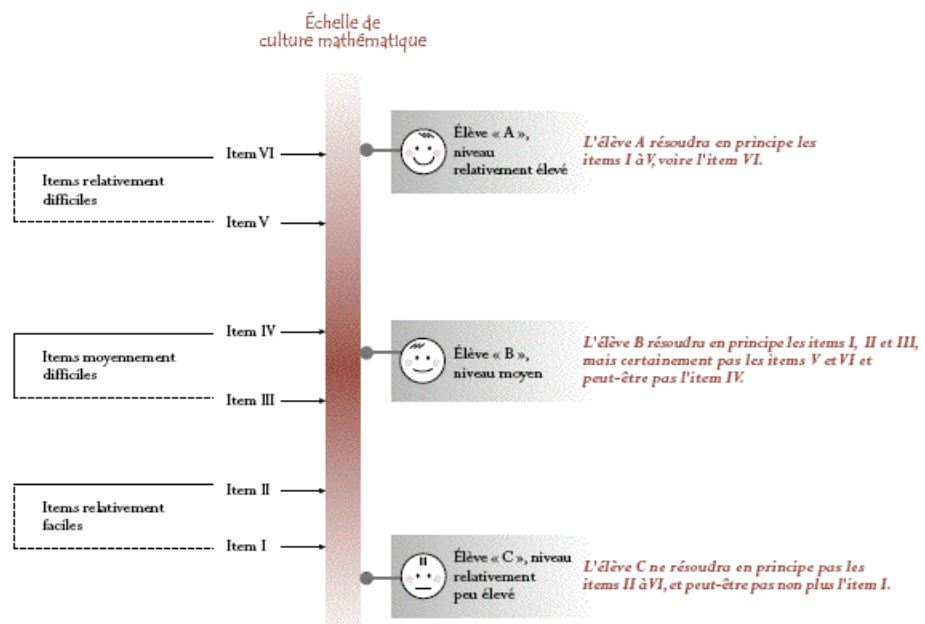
Échelle de culture mathématique

Item VI

Items relativement difficiles

Item V

Élève « A », niveau relativement élevé

L'élève A résoudra en principe les items I à V, voire l'item VI.

Item IV

Items moyennement difficiles

Item III

Élève « B », niveau moyen

L'élève B résoudra en principe les items I, II et III, mais certainement pas les items V et VI et peut-être pas l'item IV.

Item II

Items relativement faciles

Item I

Élève « C », niveau relativement peu élevé

L'élève C ne résoudra en principe pas les items II à VI, et peut-être pas non plus l'item I.